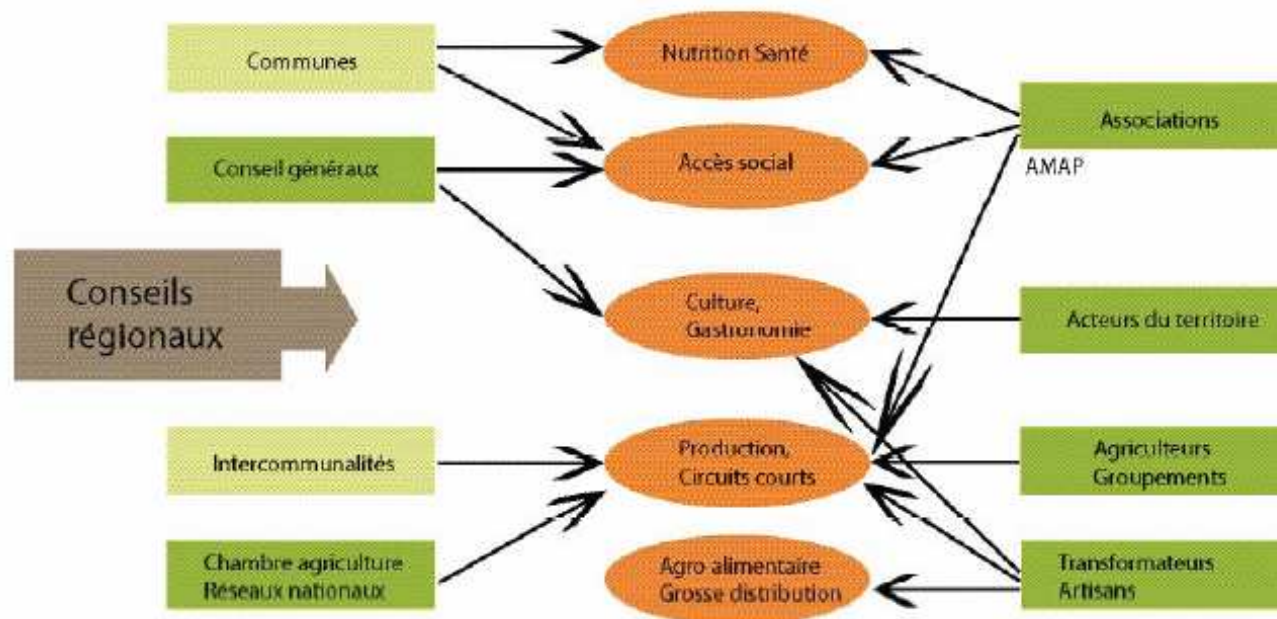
Communes

Nutrition Santé

Associations

AMAP

Conseil généraux

Accès social

Conseils régionaux

Culture, Gastronomie

Acteurs du territoire

Intercommunalités

Production, Circuits courts

Agriculteurs Groupements

Chambre agriculture Réseaux nationaux

Agro alimentaire Grosse distribution

Transformateurs Artisans